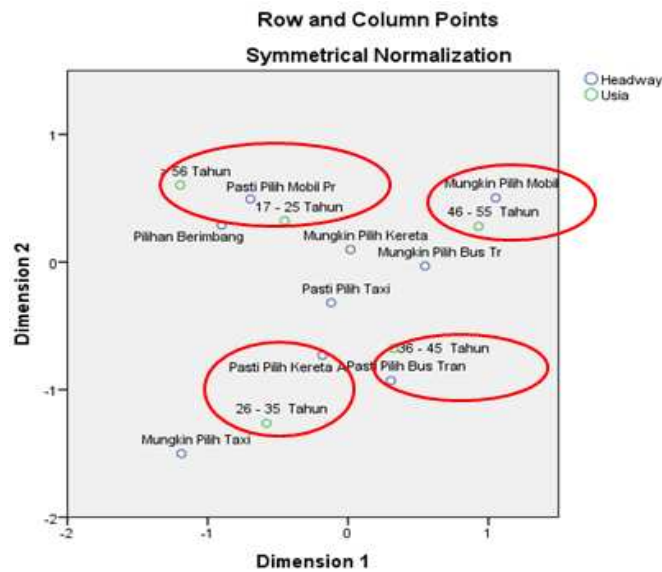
Row and Column Points

Symmetrical Normalization

Headway
Usia

1
0
-1
-2

Dimension 2

> 56 Tahun
Pasti Pilih Mobil Pr
17 - 25 Tahun
Pilihan Berimbang
Mungkin Pilih Mobil
46 - 55 Tahun
Mungkin Pilih Kereta
Mungkin Pilih Bus Tr
Pasti Pilih Taxi
36 - 45 Tahun
Pasti Pilih Kereta A
Pasti Pilih Bus Tran
26 - 35 Tahun
Mungkin Pilih Taxi

-2
-1
0
1

Dimension 1